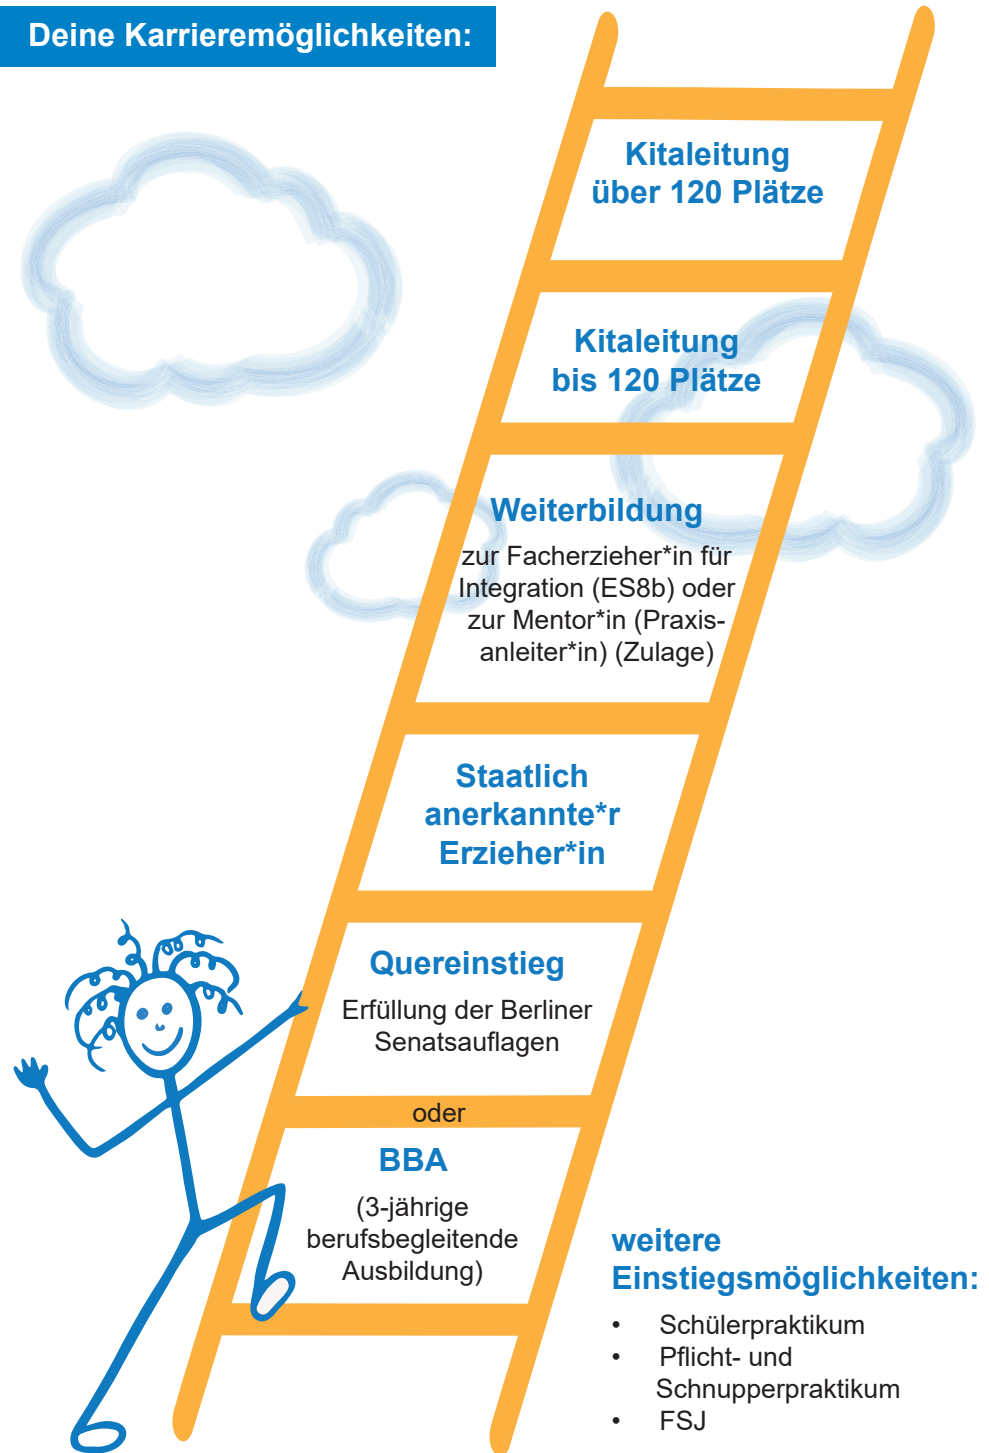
Deine Karrieremöglichkeiten:

Kitaleitung über 120 Plätze

Kitaleitung bis 120 Plätze

Weiterbildung
zur Facherzieher*in für Integration (ES8b) oder zur Mentor*in (Praxisanleiter*in) (Zulage)

Staatlich anerkannte*r Erzieher*in

Quereinstieg
Erfüllung der Berliner Senatsauflagen

oder

BBA
(3-jährige berufsbegleitende Ausbildung)

weitere Einstiegsmöglichkeiten:
• Schülerpraktikum
• Pflicht- und Schnupperpraktikum
• FSJ